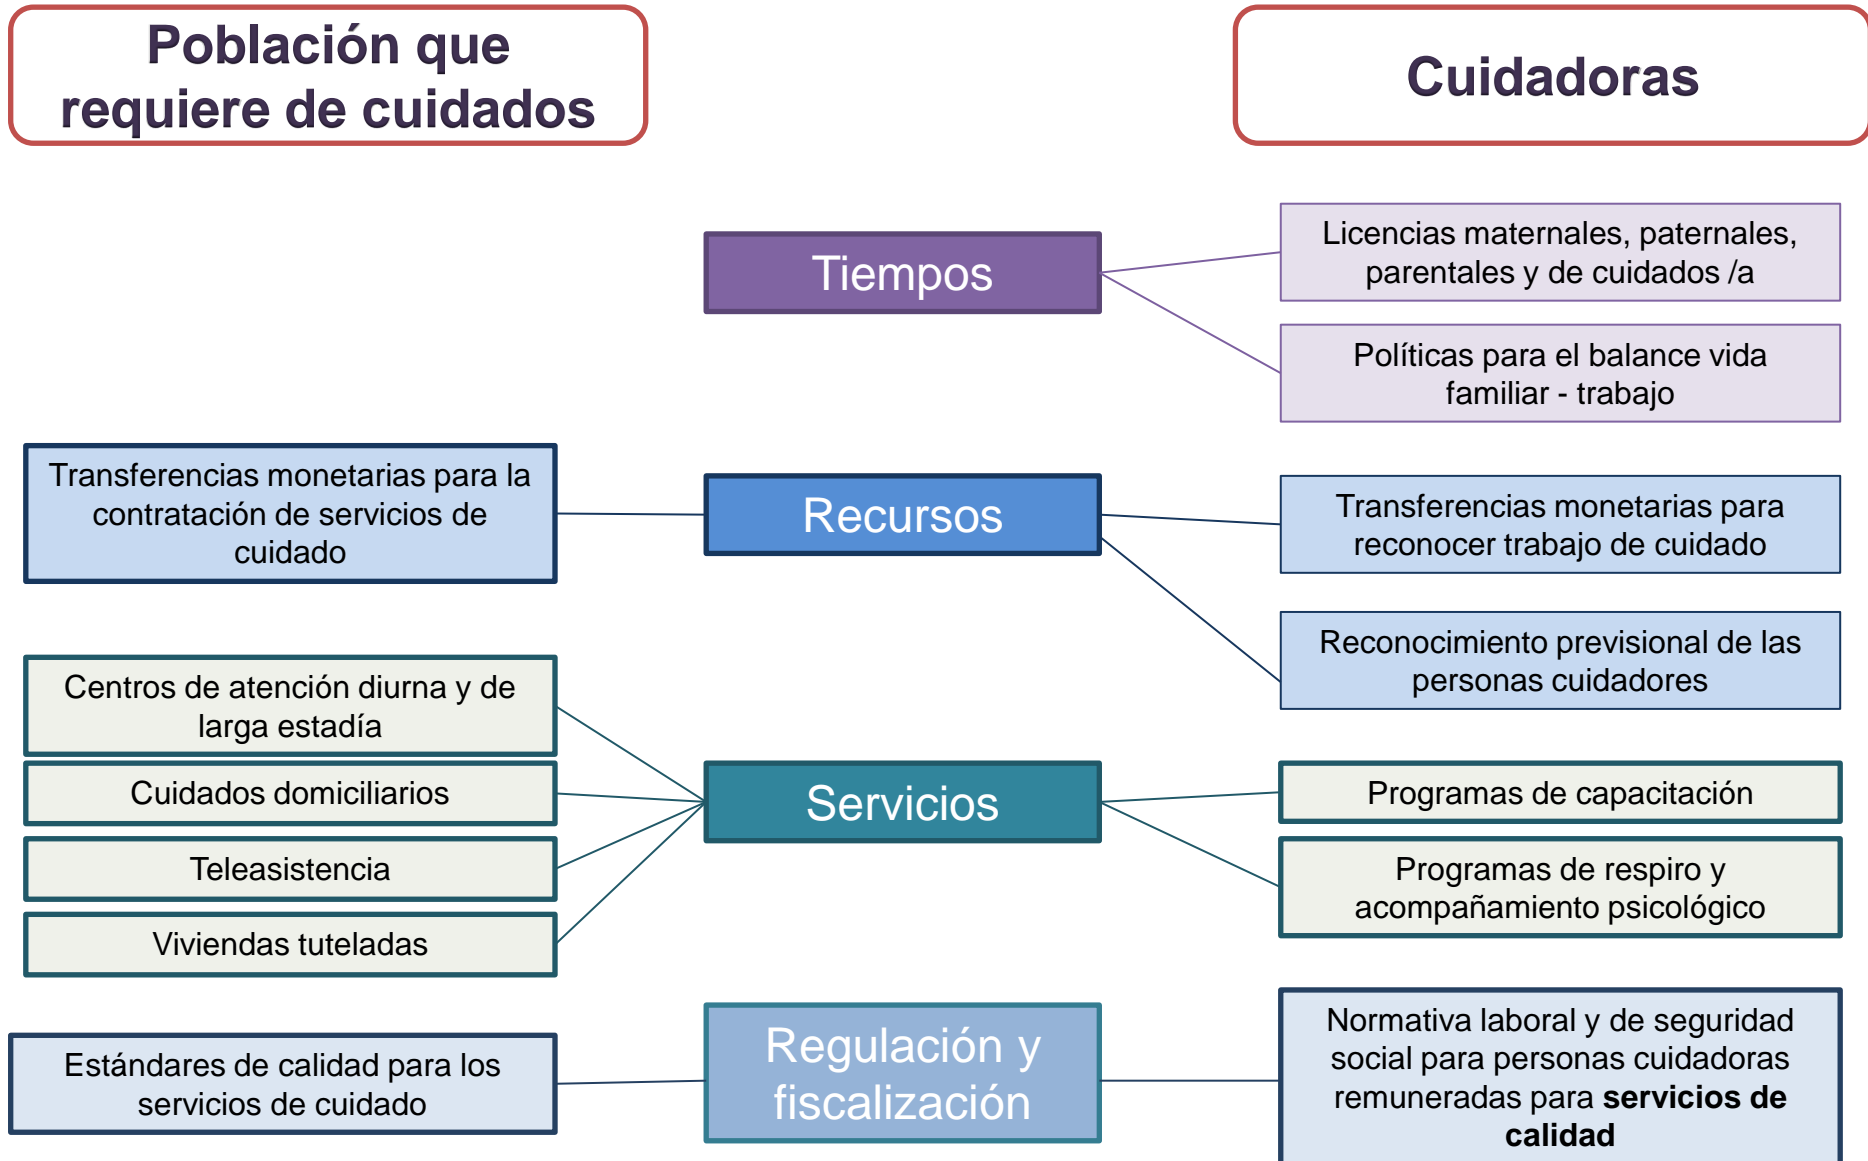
Población que requiere de cuidados

Cuidadoras

Tiempos

Licencias maternales, paternales, parentales y de cuidados /a

Políticas para el balance vida familiar - trabajo

Transferencias monetarias para la contratación de servicios de cuidado

Recursos

Transferencias monetarias para reconocer trabajo de cuidado

Reconocimiento previsional de las personas cuidadores

Centros de atención diurna y de larga estadía

Cuidados domiciliarios

Teleasistencia

Viviendas tuteladas

Servicios

Programas de capacitación

Programas de respiro y acompañamiento psicológico

Estándares de calidad para los servicios de cuidado

Regulación y fiscalización

Normativa laboral y de seguridad social para personas cuidadoras remuneradas para **servicios de calidad**